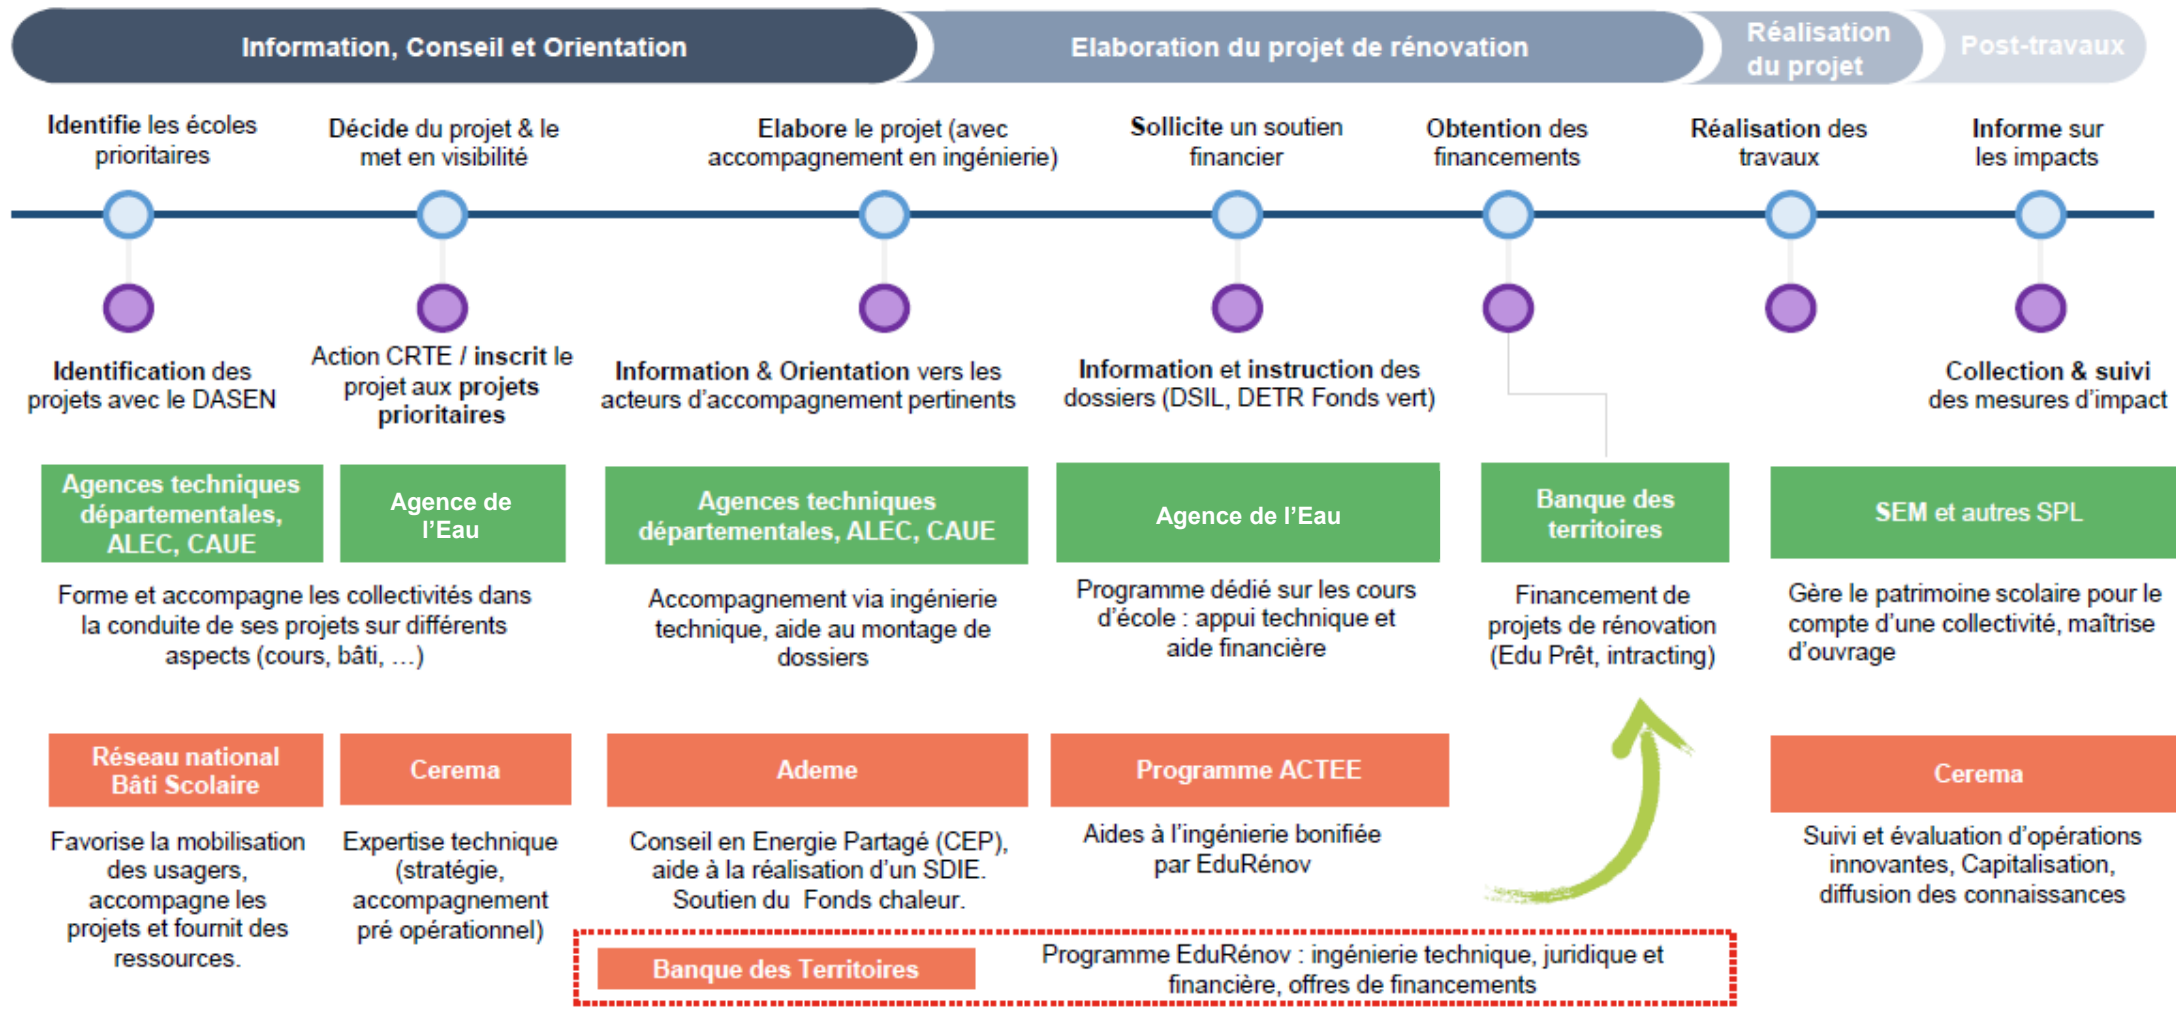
Information, Conseil et Orientation

Elaboration du projet de rénovation

Réalisation du projet

Post-travaux

Identifie les écoles prioritaires

Décide du projet & le met en visibilité

Elabore le projet (avec accompagnement en ingénierie)

Sollicite un soutien financier

Obtention des financements

Réalisation des travaux

Informe sur les impacts

Identification des projets avec le DASEN

Action CRTE / inscrit le projet aux projets prioritaires

Information & Orientation vers les acteurs d'accompagnement pertinents

Information et instruction des dossiers (DSIL, DETR Fonds vert)

Collection & suivi des mesures d'impact

Agences techniques départementales, ALEC, CAUE

Agence de l'Eau

Agences techniques départementales, ALEC, CAUE

Agence de l'Eau

Banque des territoires

SEM et autres SPL

Forme et accompagne les collectivités dans la conduite de ses projets sur différents aspects (cours, bâti, ...)

Accompagnement via ingénierie technique, aide au montage de dossiers

Programme dédié sur les cours d'école : appui technique et aide financière

Financement de projets de rénovation (Edu Prêt, intracting)

Gère le patrimoine scolaire pour le compte d'une collectivité, maîtrise d'ouvrage

Réseau national Bâti Scolaire

Cerema

Ademe

Programme ACTEE

Cerema

Favorise la mobilisation des usagers, accompagne les projets et fournit des ressources.

Expertise technique (stratégie, accompagnement pré opérationnel)

Conseil en Energie Partagé (CEP), aide à la réalisation d'un SDIE. Soutien du Fonds chaleur.

Aides à l'ingénierie bonifiée par EduRénov

Suivi et évaluation d'opérations innovantes, Capitalisation, diffusion des connaissances

Banque des Territoires

Programme EduRénov : ingénierie technique, juridique et financière, offres de financements